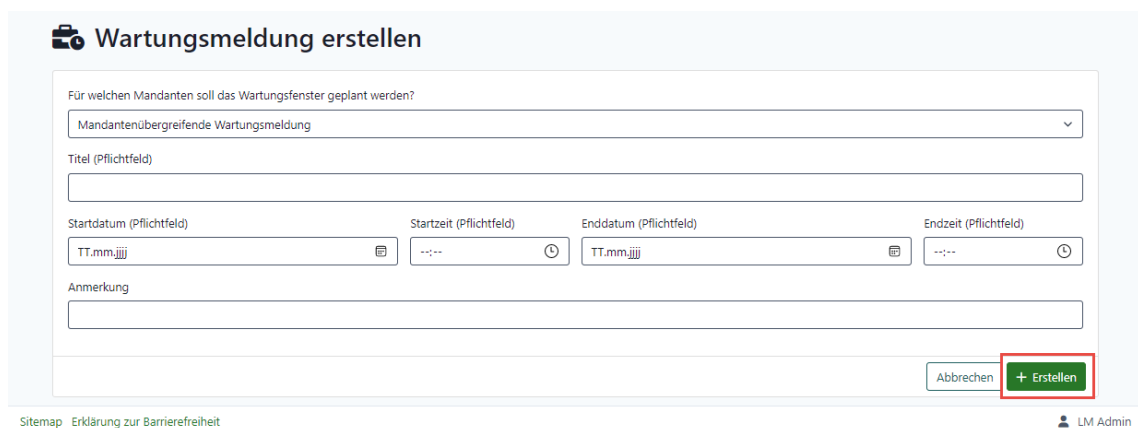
Wartungsmeldung erstellen

Für welchen Mandanten soll das Wartungsfenster geplant werden?

Mandantenübergreifende Wartungsmeldung

Titel (Pflichtfeld)

Startdatum (Pflichtfeld)
TT.mm.jjjj

Startzeit (Pflichtfeld)
--:--

Enddatum (Pflichtfeld)
TT.mm.jjjj

Endzeit (Pflichtfeld)
--:--

Anmerkung

Abbrechen
+ Erstellen

Sitemap Erklärung zur Barrierefreiheit

LM Admin